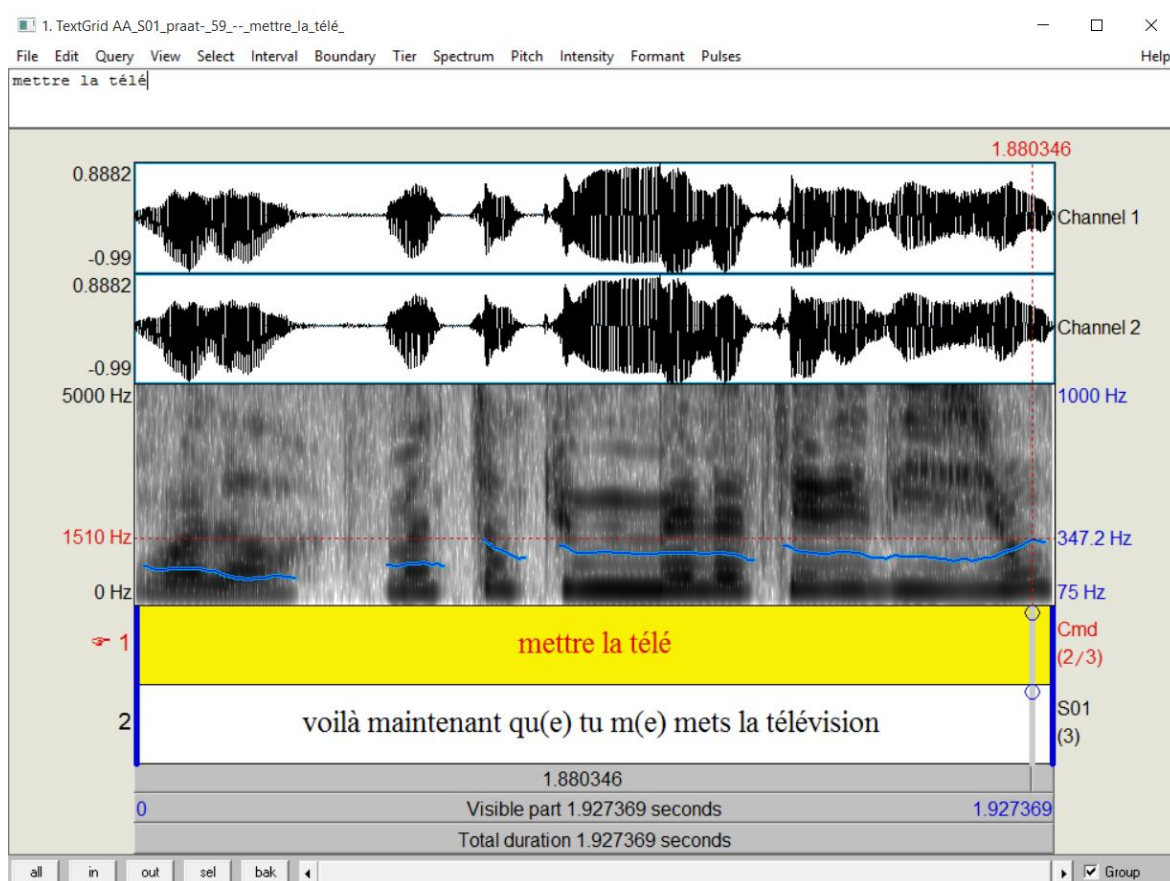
1. TextGrid AA_S01_praat-_59_--_mettre_la_télé_

File Edit Query View Select Interval Boundary Tier Spectrum Pitch Intensity Formant Pulses Help

mettre la télé

1.880346

0.8882

-0.99

Channel 1

0.8882

-0.99

Channel 2

5000 Hz

1000 Hz

1510 Hz

347.2 Hz

0 Hz

75 Hz

1

mettre la télé

Cmd (2/3)

2

voilà maintenant qu(e) tu m(e) mets la télévision

S01 (3)

1.880346

0

Visible part 1.927369 seconds

1.927369

Total duration 1.927369 seconds

all in out sel bak

Group